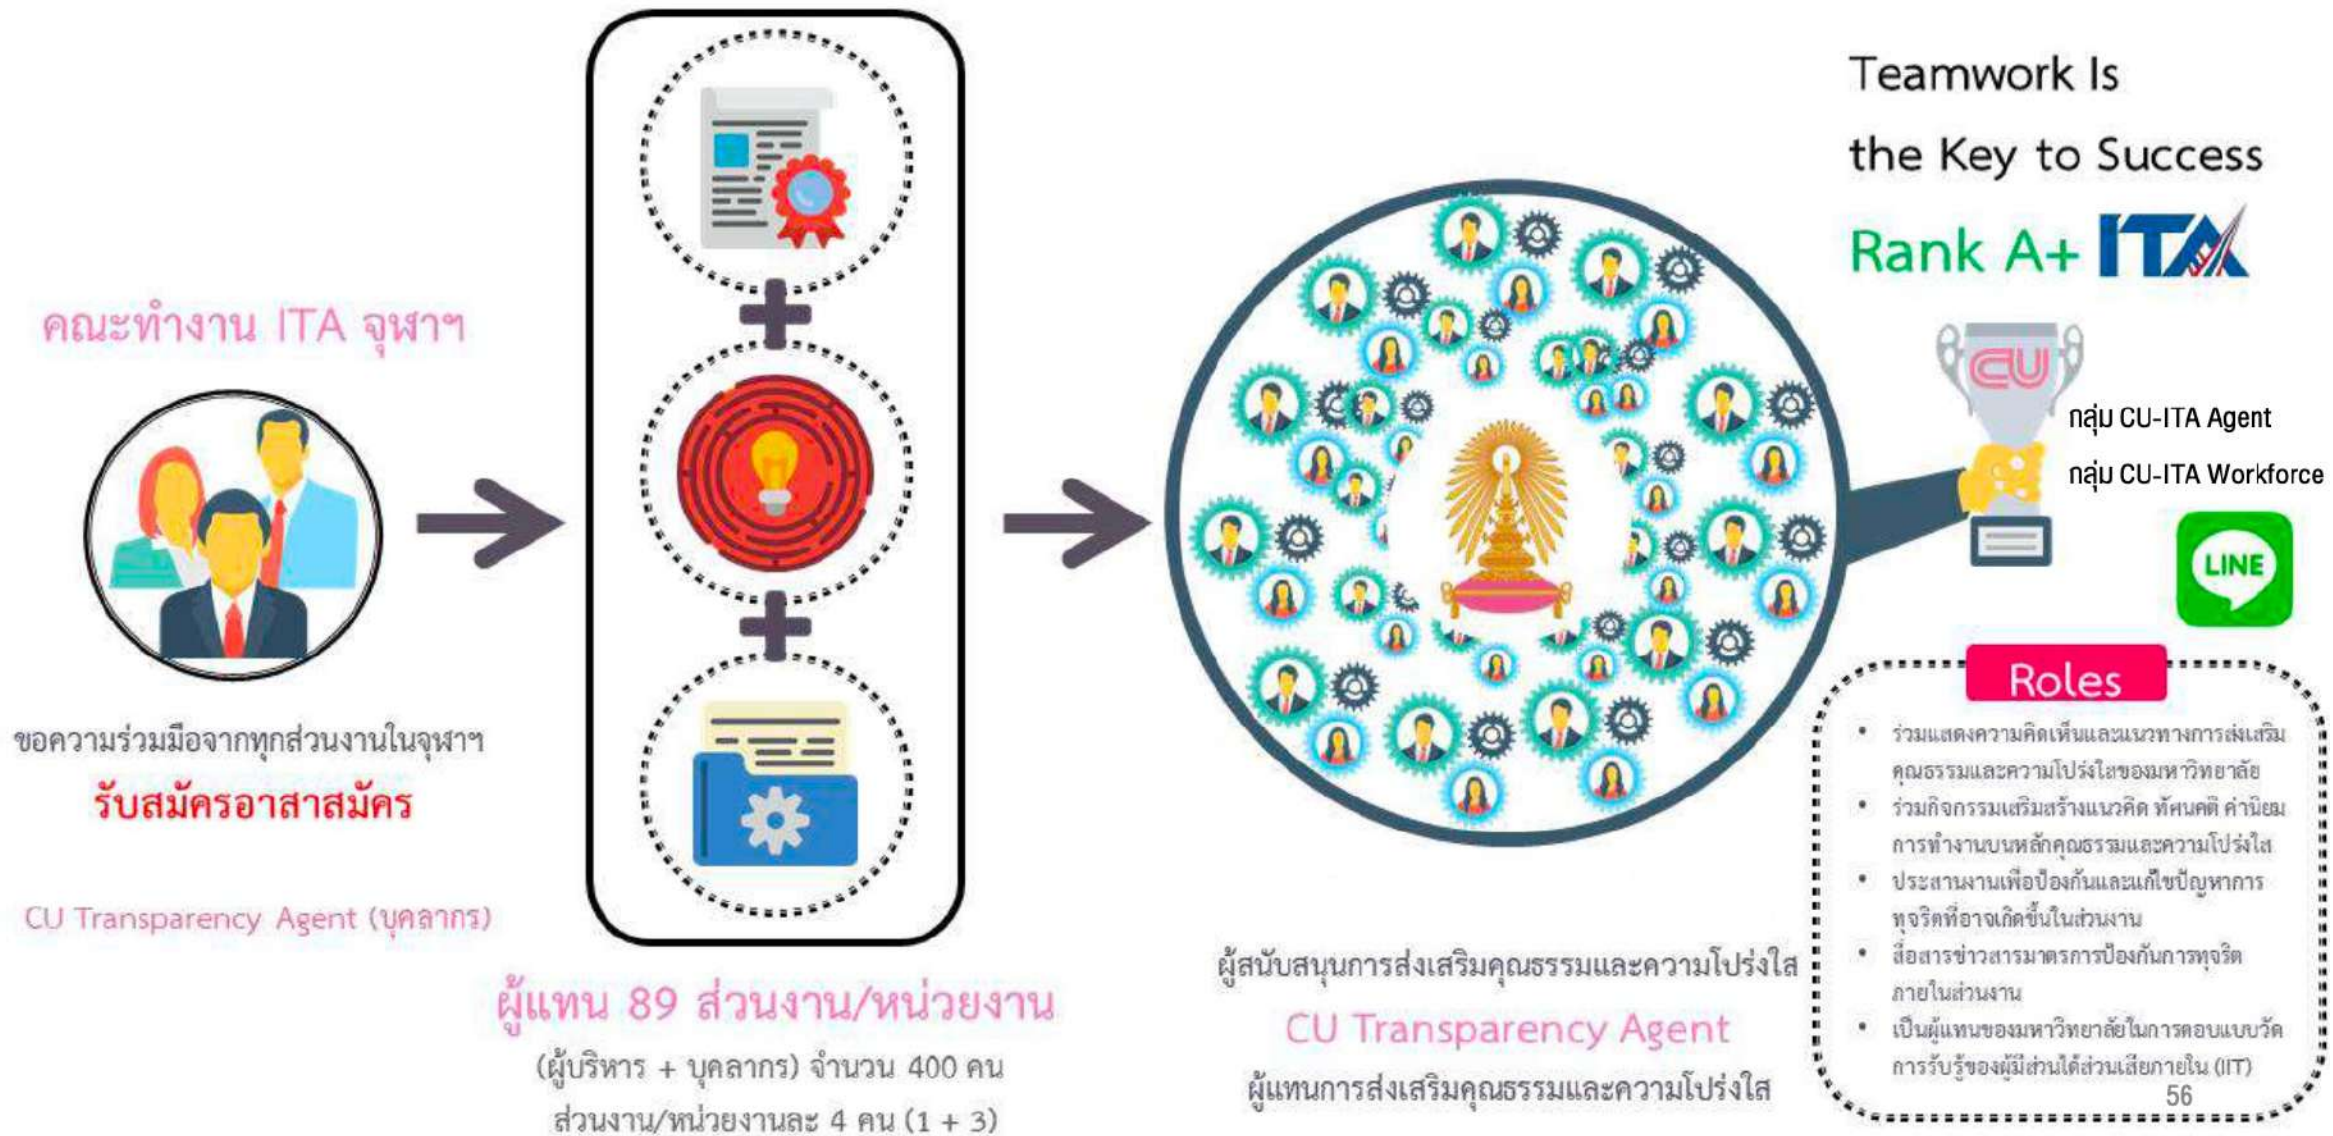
Teamwork Is

the Key to Success

Rank A+ ITA

คณะทำงาน ITA จุฬาฯ

ขอความร่วมมือจากทุกส่วนงานในจุฬาฯ

รับสมัครอาสาสมัคร

CU Transparency Agent (บุคลากร)

ผู้แทน 89 ส่วนงาน/หน่วยงาน

(ผู้บริหาร + บุคลากร) จำนวน 400 คน

ส่วนงาน/หน่วยงานละ 4 คน (1 + 3)

CU

กลุ่ม CU-ITA Agent

กลุ่ม CU-ITA Workforce

LINE

ผู้สนับสนุนการส่งเสริมคุณธรรมและความโปร่งใส

CU Transparency Agent

ผู้แทนการส่งเสริมคุณธรรมและความโปร่งใส

Roles

• ร่วมแสดงความคิดเห็นและแนวทางการส่งเสริมคุณธรรมและความโปร่งใสของมหาวิทยาลัย
• ร่วมกิจกรรมเสริมสร้างแนวคิด ทัศนคติ ค่านิยม การทำงานบนหลักคุณธรรมและความโปร่งใส
• ประสานงานเพื่อป้องกันและแก้ไขปัญหาการทุจริตที่อาจเกิดขึ้นในส่วนงาน
• สื่อสารข่าวสารมาตรการป้องกันการทุจริตภายในส่วนงาน
• เป็นผู้แทนของมหาวิทยาลัยในการตอบแบบวัดการรับรู้ของผู้มีส่วนได้ส่วนเสียภายใน (IIT)

56